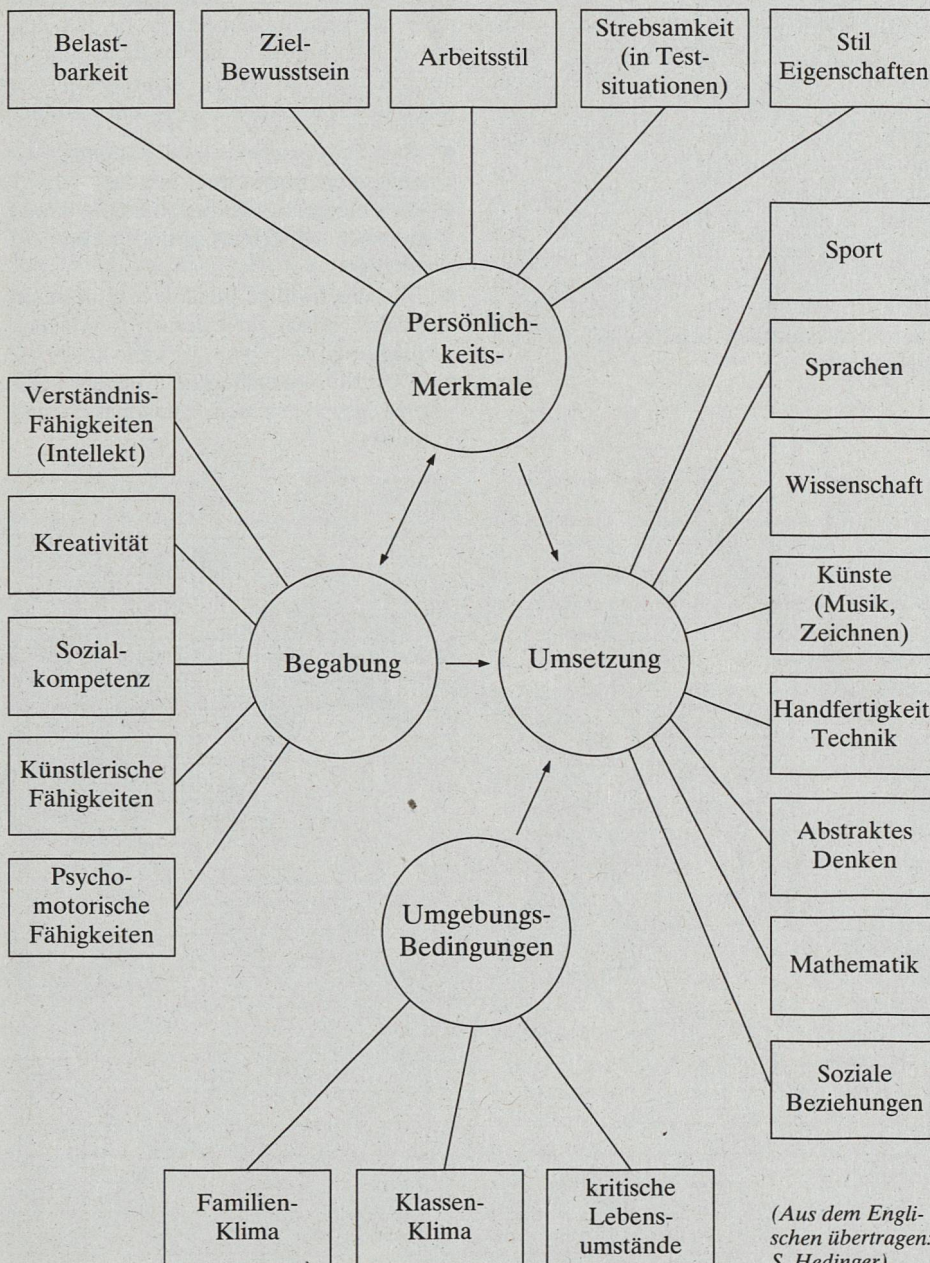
Belastbarkeit

Ziel-Bewusstsein

Arbeitsstil

Strebsamkeit (in Testsituationen)

Stil Eigenschaften

Persönlichkeits-Merkmale

Sport

Sprachen

Wissenschaft

Künste (Musik, Zeichnen)

Handfertigkeit Technik

Abstraktes Denken

Mathematik

Soziale Beziehungen

Verständnis-Fähigkeiten (Intellekt)

Kreativität

Sozialkompetenz

Künstlerische Fähigkeiten

Psychomotorische Fähigkeiten

Begabung

Umsetzung

Umgebungs-Bedingungen

Familien-Klima

Klassen-Klima

kritische Lebensumstände

(Aus dem Englischen übertragen: S. Hedinger)